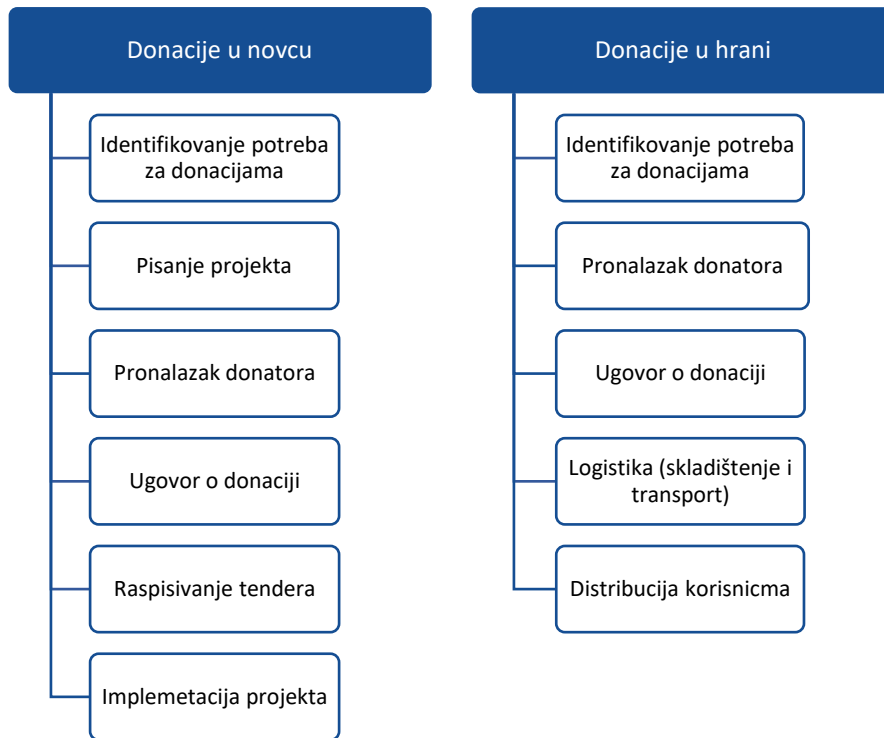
Donacije u novcu

Identifikovanje potreba za donacijama

Pisanje projekta

Pronalazak donatora

Ugovor o donaciji

Raspisivanje tendera

Implemetacija projekta

Donacije u hrani

Identifikovanje potreba za donacijama

Pronalazak donatora

Ugovor o donaciji

Logistika (skladištenje i transport)

Distribucija korisnicma